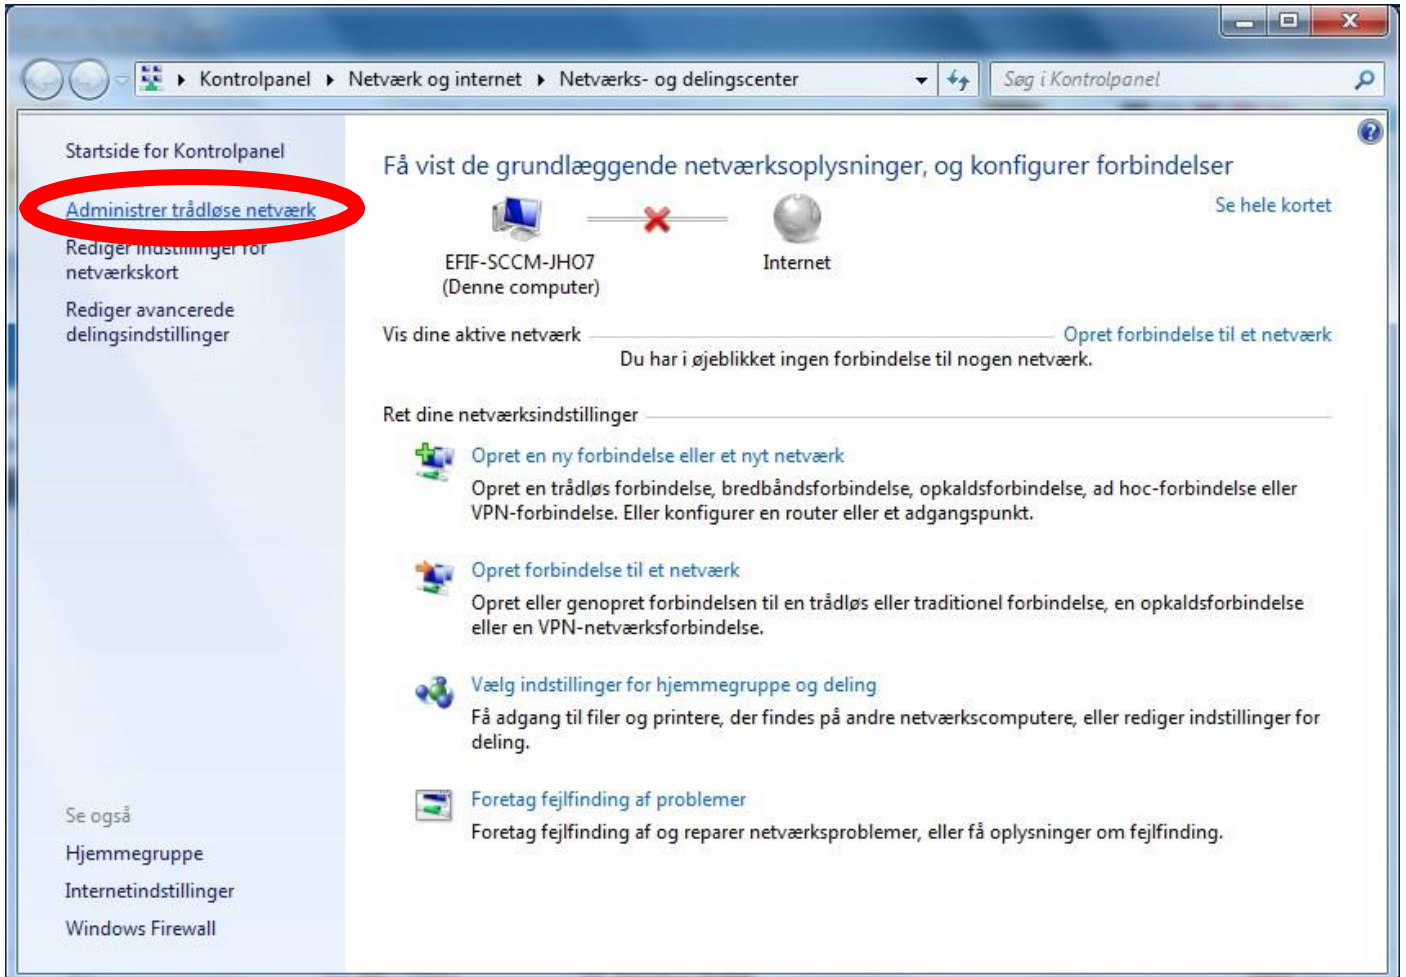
Kontrolpanel ▸ Netværk og internet ▸ Netværks- og delingscenter

Søg i Kontrolpanel

Startside for Kontrolpanel

Administrer trådløse netværk

Rediger indstillinger for netværkskort

Rediger avancerede delingsindstillinger

Få vist de grundlæggende netværksoplysninger, og konfigurer forbindelser

Se hele kortet

EFIF-SCCM-JHO7
(Denne computer)

Internet

Vis dine aktive netværk

Opret forbindelse til et netværk

Du har i øjeblikket ingen forbindelse til nogen netværk.

Ret dine netværksindstillinger

Opret en ny forbindelse eller et nyt netværk

Opret en trådløs forbindelse, bredbåndsforbindelse, opkaldsforbindelse, ad hoc-forbindelse eller VPN-forbindelse. Eller konfigurer en router eller et adgangspunkt.

Opret forbindelse til et netværk

Opret eller genopret forbindelsen til en trådløs eller traditionel forbindelse, en opkaldsforbindelse eller en VPN-netværksforbindelse.

Vælg indstillinger for hjemmegruppe og deling

Få adgang til filer og printere, der findes på andre netværkscomputere, eller rediger indstillinger for deling.

Foretag fejlfinding af problemer

Foretag fejlfinding af og reparer netværksproblemer, eller få oplysninger om fejlfinding.

Se også

Hjemmegruppe

Internetindstillinger

Windows Firewall